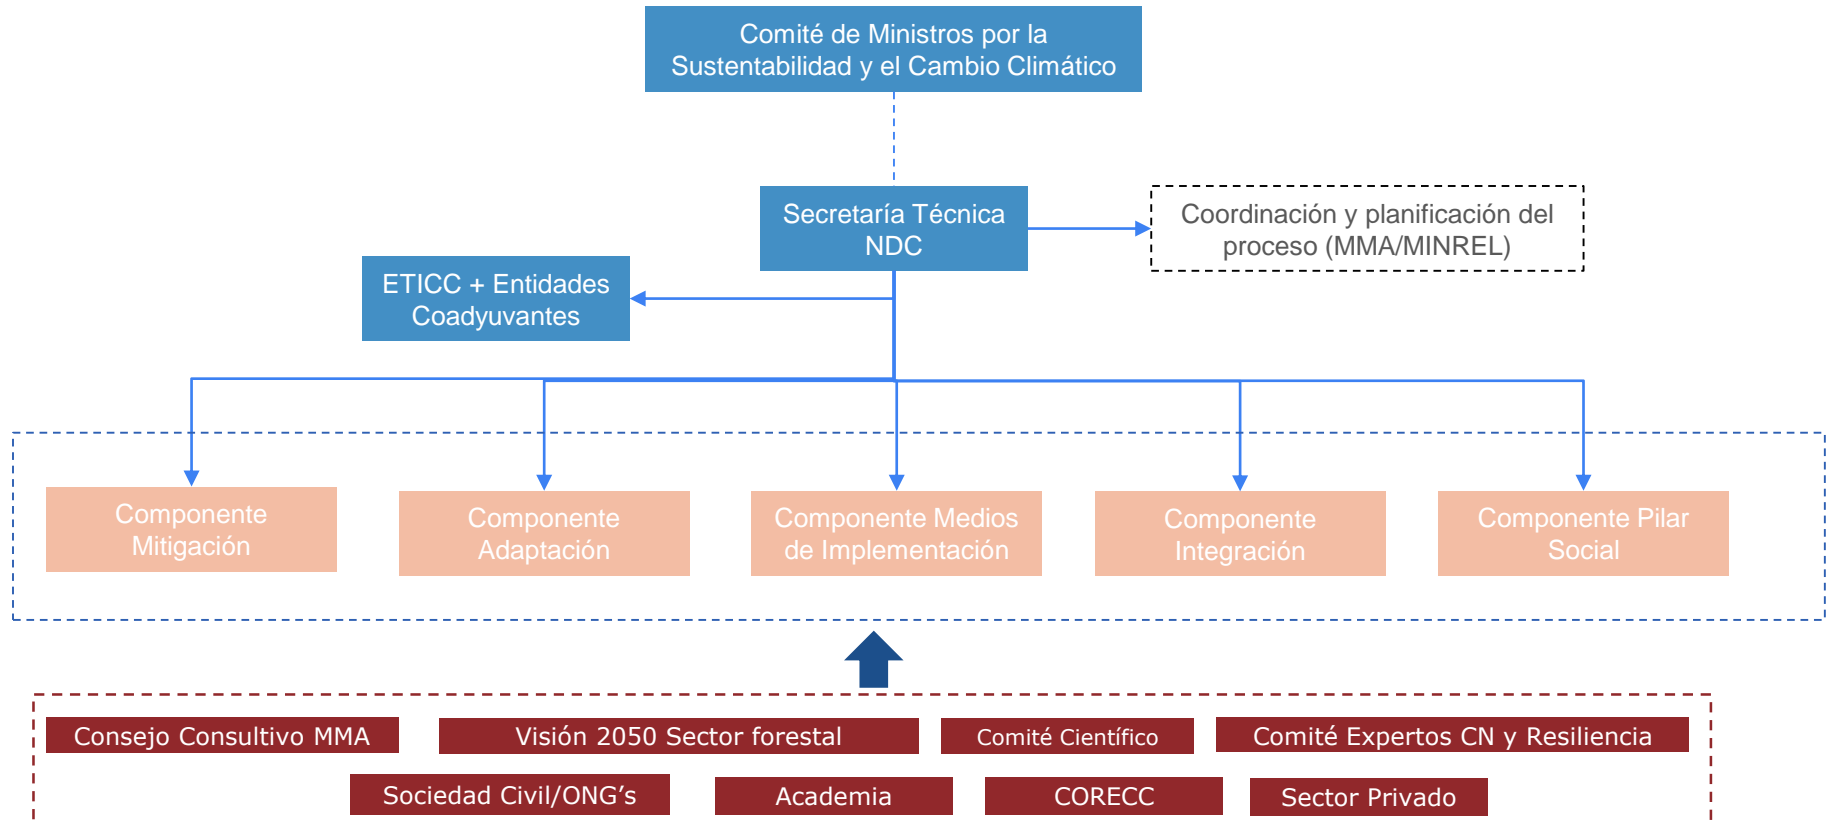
Comité de Ministros por la Sustentabilidad y el Cambio Climático

Secretaría Técnica NDC

Coordinación y planificación del proceso (MMA/MINREL)

ETICC + Entidades Coadyuvantes

Componente Mitigación

Componente Adaptación

Componente Medios de Implementación

Componente Integración

Componente Pilar Social

Consejo Consultivo MMA

Visión 2050 Sector forestal

Comité Científico

Comité Expertos CN y Resiliencia

Sociedad Civil/ONG’s

Academia

CORECC

Sector Privado